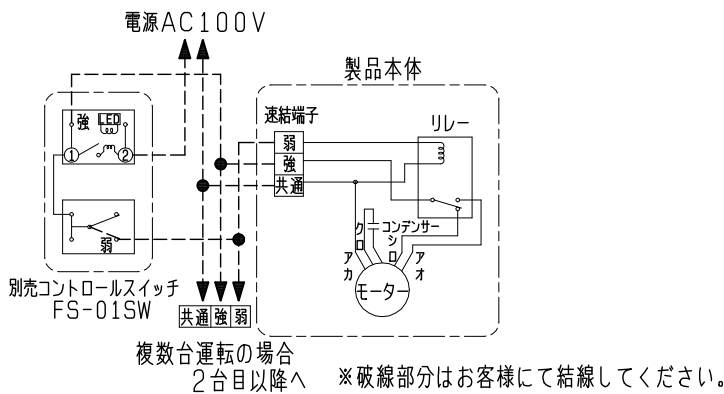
電源AC100V

製品本体

速結端子

リレー

強 LED

①

②

弱

強

共通

弱

クロ

コンデンサー

シロ

アカ

アオ

モーター

別売コントロールスイッチ
FS-01SW

| 共通 | 強 | 弱 |
|---|---|---|

複数台運転の場合
2台目以降へ

※破線部分はお客様にて結線してください。